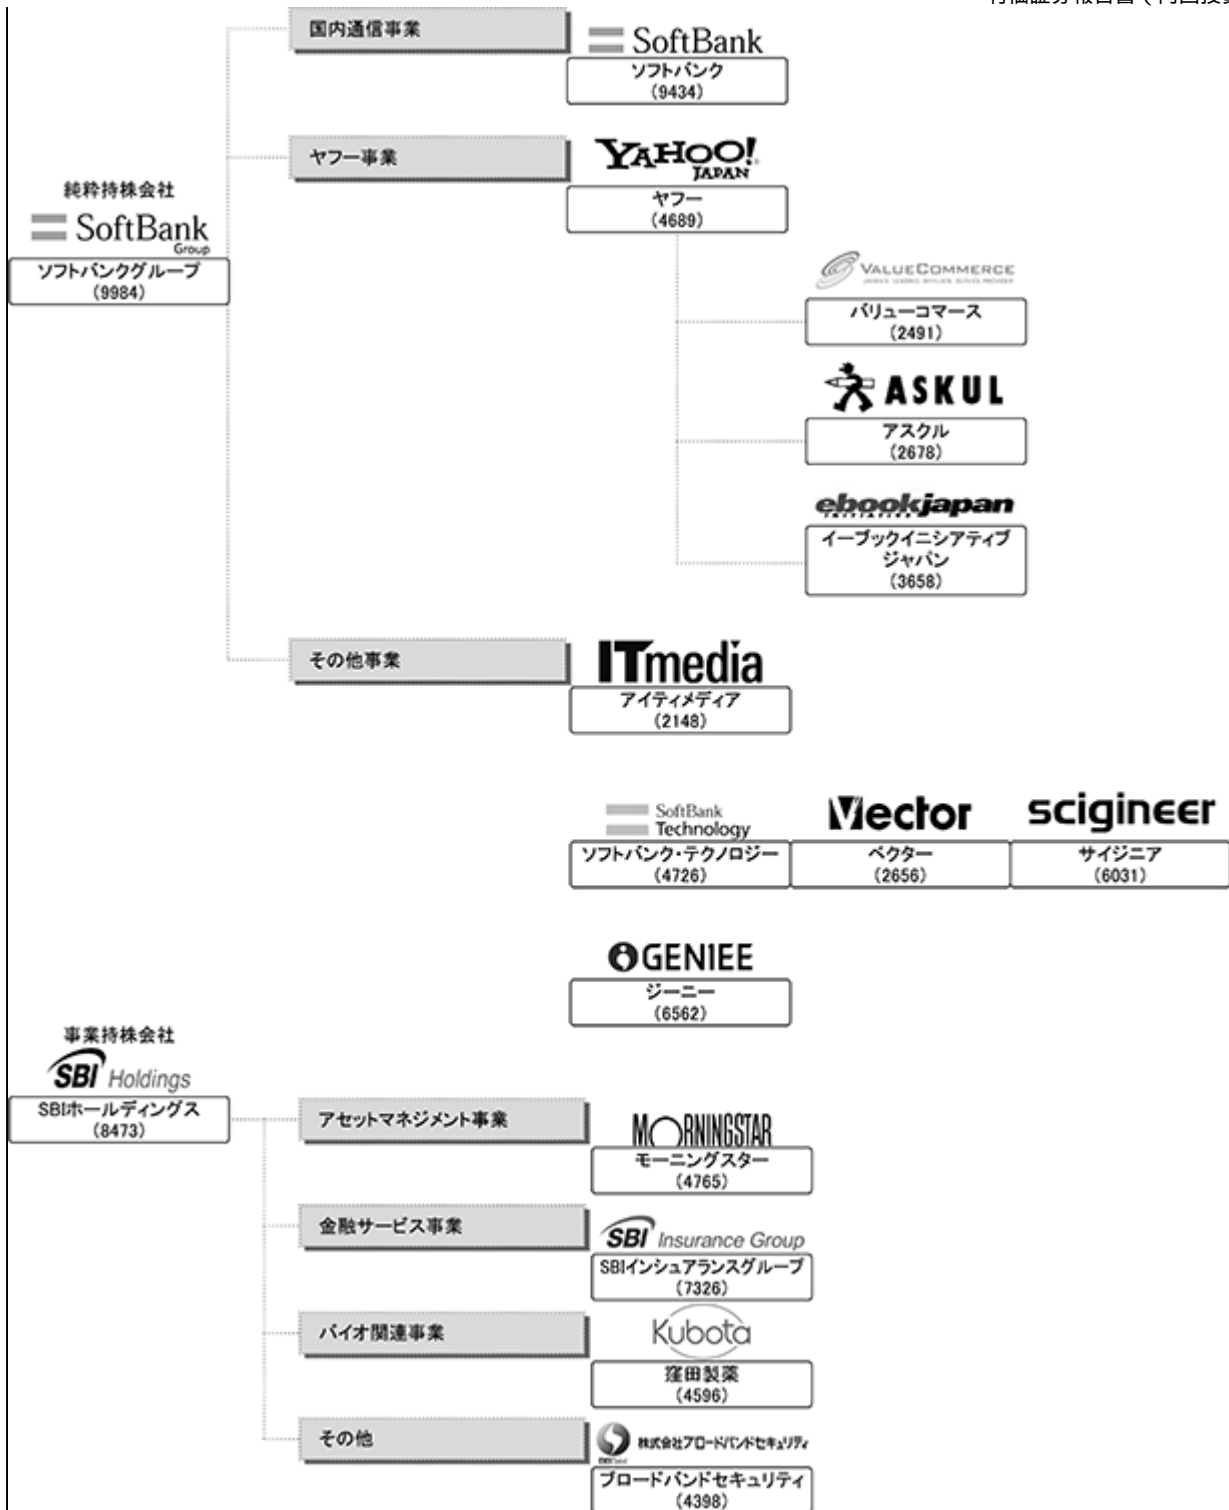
有価証券報告書（有回

純粋持株会社
SoftBank Group
ソフトバンクグループ
(9984)

国内通信事業
SoftBank
ソフトバンク
(9434)

ヤフー事業
YAHOO! JAPAN
ヤフー
(4689)

VALUECOMMERCE
バリューコマース
(2491)

ASKUL
アスクル
(2678)

ebookjapan
イーブックイニシアティブジャパン
(3658)

その他事業
ITmedia
アイティメディア
(2148)

SoftBank Technology
ソフトバンク・テクノロジー
(4726)

Vector
ベクター
(2656)

scigineer
サイジニア
(6031)

GENIEE
ジーニー
(6562)

事業持株会社
SBI Holdings
SBIホールディングス
(8473)

アセットマネジメント事業
MORNINGSTAR
モーニングスター
(4765)

金融サービス事業
SBI Insurance Group
SBIインシュアランスグループ
(7326)

バイオ関連事業
Kubota
窪田製薬
(4596)

その他
株式会社ブロードバンドセキュリティ
ブロードバンドセキュリティ
(4398)